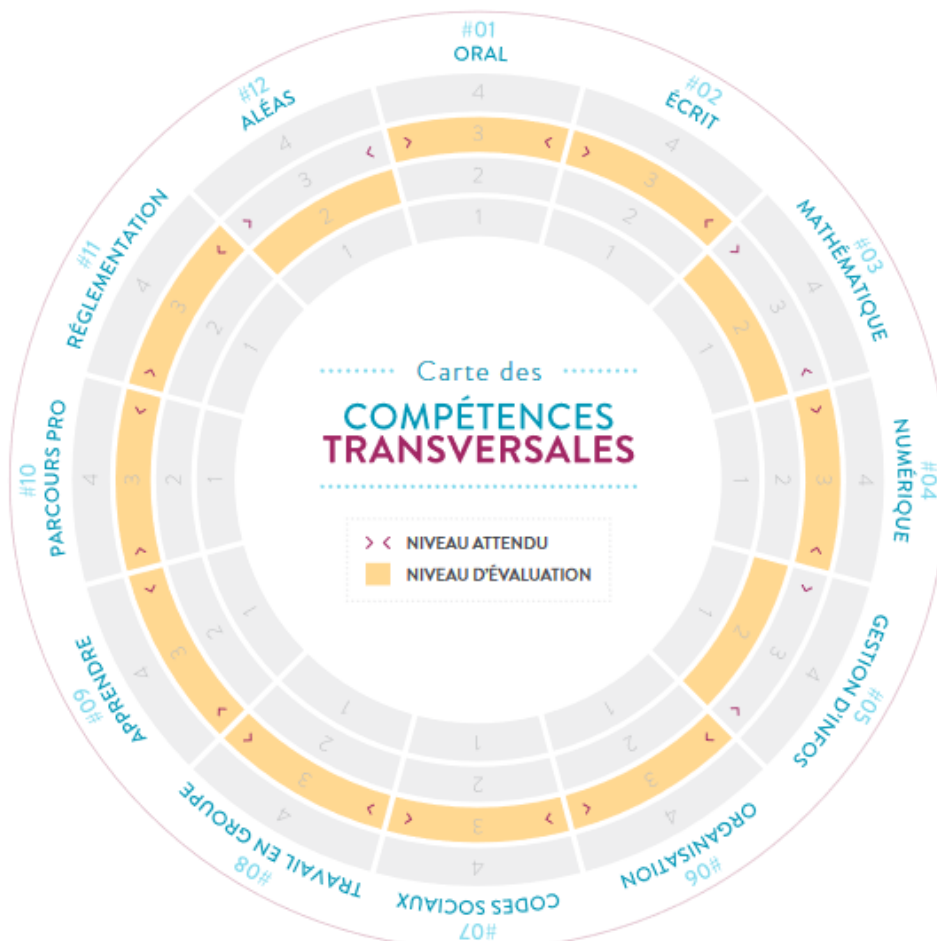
#01
ORAL
4
3
2
1

#02
ÉCRIT
4
3
2
1

#03
MATHÉMATIQUE
4
3
2
1

#04
NUMÉRIQUE
4
3
2
1

#05
GESTION D'INFOS
4
3
2
1

#06
ORGANISATION
4
3
2
1

#07
CODES SOCIAUX
4
3
2
1

#08
TRAVAIL EN GROUPE
4
3
2
1

#09
APPRENDRE
4
3
2
1

#10
PARCOURS PRO
4
3
2
1

#11
RÉGLEMENTATION
4
3
2
1

#12
ALÉAS
4
3
2
1

Carte des
COMPÉTENCES
TRANSVERSALES

> < NIVEAU ATTENDU
NIVEAU D'ÉVALUATION